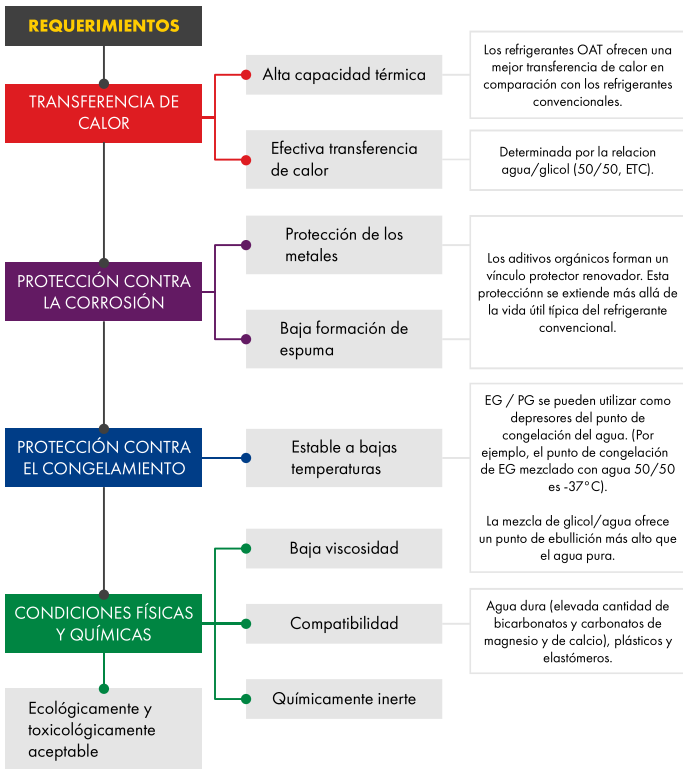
REQUERIMIENTOS

TRANSFERENCIA DE CALOR

Alta capacidad térmica

Los refrigerantes OAT ofrecen una mejor transferencia de calor en comparación con los refrigerantes convencionales.

Efectiva transferencia de calor

Determinada por la relacion agua/glicol (50/50, ETC).

PROTECCIÓN CONTRA LA CORROSIÓN

Protección de los metales

Baja formación de espuma

Los aditivos orgánicos forman un vínculo protector renovador. Esta proteccіónn se extiende más allá de la vida útil típica del refrigerante convencional.

PROTECCIÓN CONTRA EL CONGELAMIENTO

Estable a bajas temperaturas

EG / PG se pueden utilizar como depresores del punto de congelación del agua. (Por ejemplo, el punto de congelación de EG mezclado con agua 50/50 es -37°C).

La mezcla de glicol/agua ofrece un punto de ebullición más alto que el agua pura.

CONDICIONES FÍSICAS Y QUÍMICAS

Baja viscosidad

Compatibilidad

Agua dura (elevada cantidad de bicarbonatos y carbonatos de magnesio y de calcio), plásticos y elastómeros.

Químicamente inerte

Ecológicamente y toxicológicamente aceptable